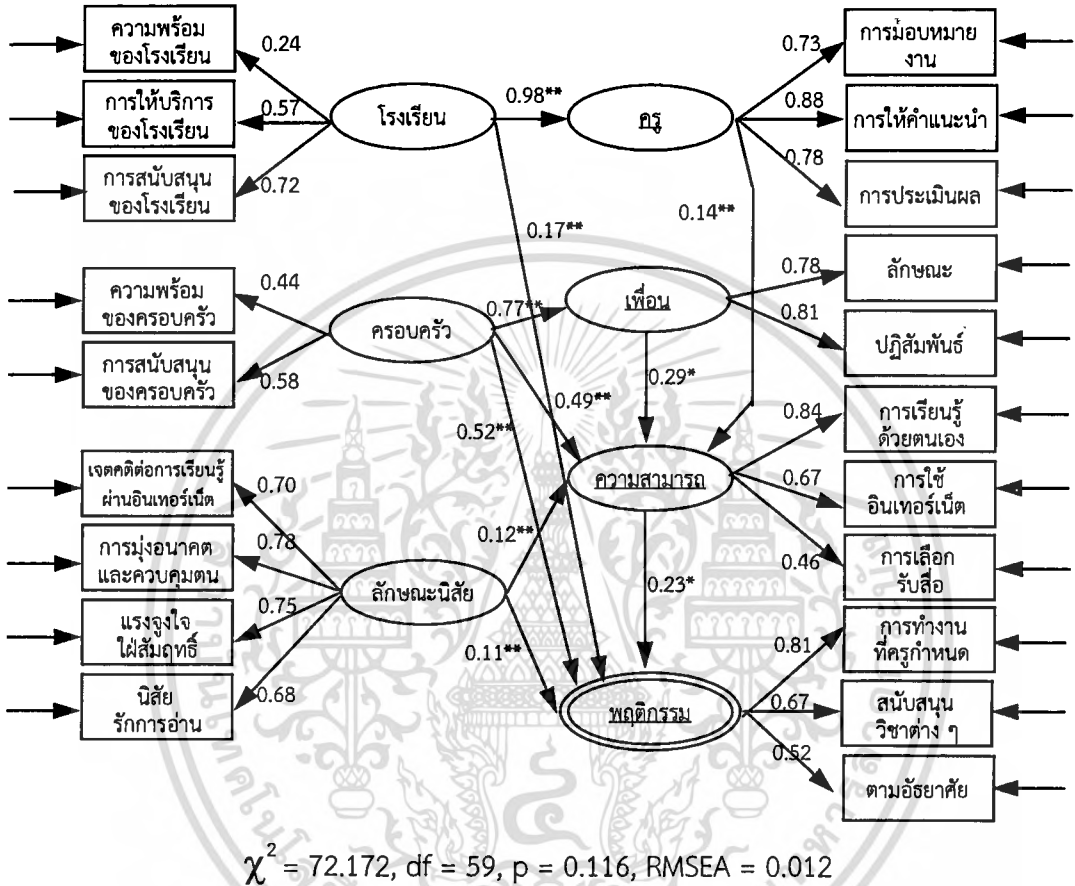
ความพร้อม ของโรงเรียน
0.24
การให้บริการ ของโรงเรียน
0.57
การสนับสนุน ของโรงเรียน
0.72
โรงเรียน
0.98**
ครู
0.73
การมอบหมาย งาน
0.88
การให้คำแนะนำ
0.78
การประเมินผล
0.17**
0.14**
ความพร้อม ของครอบครัว
0.44
ครอบครัว
0.77**
เพื่อน
0.78
ลักษณะ
0.81
ปฏิสัมพันธ์
การสนับสนุน ของครอบครัว
0.58
0.29*
0.49**
0.52**
0.84
การเรียนรู้ ด้วยตนเอง
เจตคติต่อการเรียนรู้ ผ่านอินเทอร์เน็ต
0.70
ความสามารถ
0.67
การใช้ อินเทอร์เน็ต
การมุ่งอนาคต และควบคุมตน
0.78
0.12**
0.46
การเลือก รับสื่อ
0.23*
แรงจูงใจ ใฝ่สัมฤทธิ์
0.75
ลักษณะนิสัย
การทำงาน ที่ครูกำหนด
0.81
0.11**
นิสัย รักการอ่าน
0.68
พฤติกรรม
0.67
สนับสนุน วิชาต่าง ๆ
0.52
ตามอัธยาศัย
$\chi^2$ = 72.172, df = 59, p = 0.116, RMSEA = 0.012